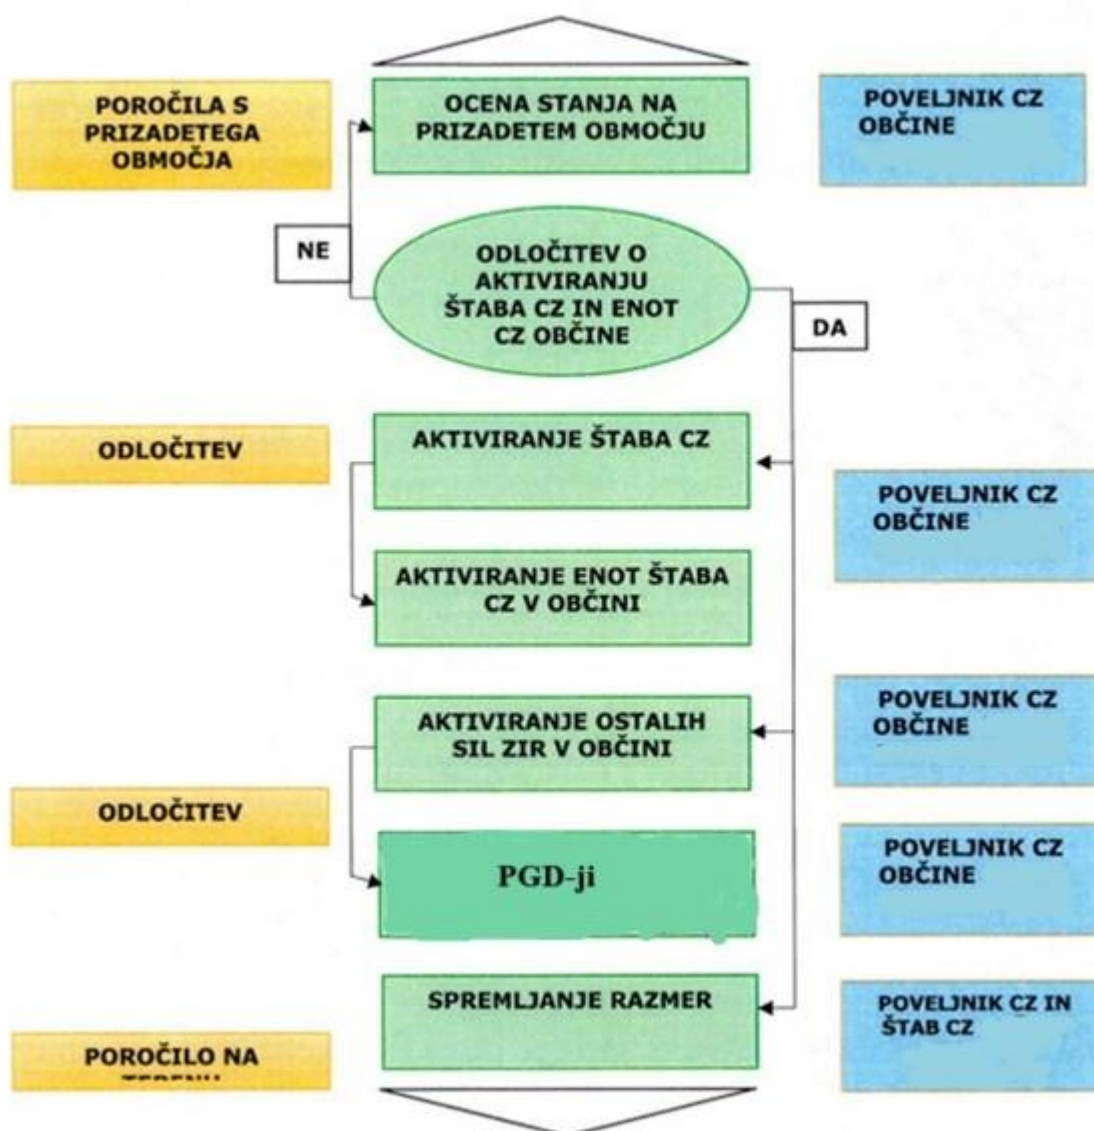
POROČILA S PRIZADETEGA OBMOČJA

OCENA STANJA NA PRIZADETEM OBMOČJU

POVELJNIK CZ OBČINE

NE

ODLOČITEV O AKTIVIRANJU ŠTABA CZ IN ENOT CZ OBČINE

DA

ODLOČITEV

AKTIVIRANJE ŠTABA CZ

POVELJNIK CZ OBČINE

AKTIVIRANJE ENOT ŠTABA CZ V OBČINI

AKTIVIRANJE OSTALIH SIL ZIR V OBČINI

POVELJNIK CZ OBČINE

ODLOČITEV

PGD-ji

POVELJNIK CZ OBČINE

SPREMLJANJE RAZMER

POVELJNIK CZ IN ŠTAB CZ

POROČILO NA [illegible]